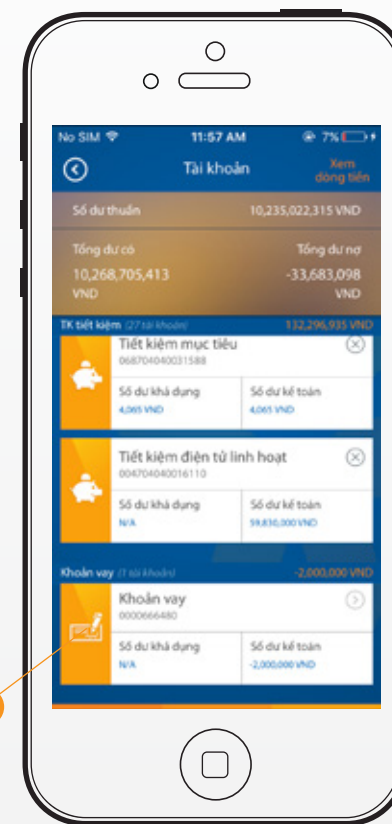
No SIM 11:57 AM 7%

Tài khoản

Xem dòng tiền

Số dư thuần 10,235,022,315 VND

Tổng dư có 10,268,705,413 VND

Tổng dư nợ -33,683,098 VND

TK tiết kiệm (27 tài khoản) 132,296,935 VND

Tiết kiệm mục tiêu
068704040031588

Số dư khả dụng
4,065 VND

Số dư kế toán
4,065 VND

Tiết kiệm điện tử linh hoạt
004704040016110

Số dư khả dụng
N/A

Số dư kế toán
59,830,000 VND

Khoản vay (1 tài khoản) -2,000,000 VND

Khoản vay
0000666480

Số dư khả dụng
N/A

Số dư kế toán
-2,000,000 VND